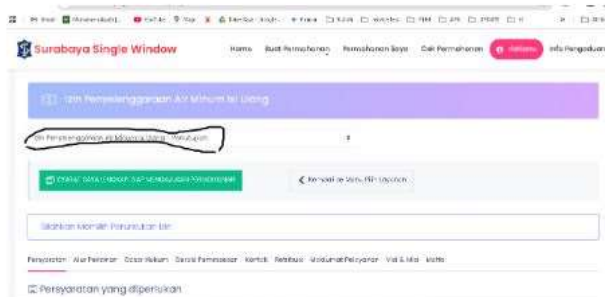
Surabaya Single Window

Home   Buat Permohonan   Permohonan Saya   Cek Permohonan   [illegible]   Info Pengaduan

Izin Penyelenggaraan Air Minum isi Ulang

Izin Penyelenggaraan Air Minum isi Ulang - Penutupan

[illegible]

Kembali ke Menu Pilih Layanan

Silahkan Memilih Peruntukan Izin

Persyaratan   Alur Perizinan   Dasar Hukum   Standar Pelayanan   Kontak   Retribusi   Maklumat Pelayanan   Visi & Misi   Motto

Persyaratan yang diperlukan